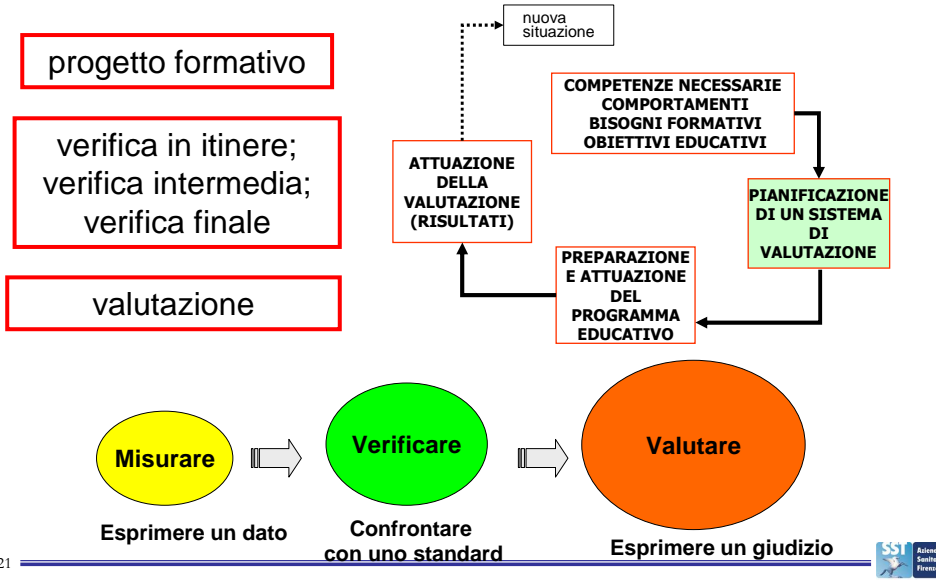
progetto formativo

verifica in itinere;
verifica intermedia;
verifica finale

valutazione

nuova situazione

COMPETENZE NECESSARIE
COMPORTAMENTI
BISOGNI FORMATIVI
OBIETTIVI EDUCATIVI

ATTUAZIONE DELLA VALUTAZIONE (RISULTATI)

PIANIFICAZIONE DI UN SISTEMA DI VALUTAZIONE

PREPARAZIONE E ATTUAZIONE DEL PROGRAMMA EDUCATIVO

Misurare

Verificare

Valutare

Esprimere un dato

Confrontare con uno standard

Esprimere un giudizio

21

SST Azien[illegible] Sanit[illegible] Firen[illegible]